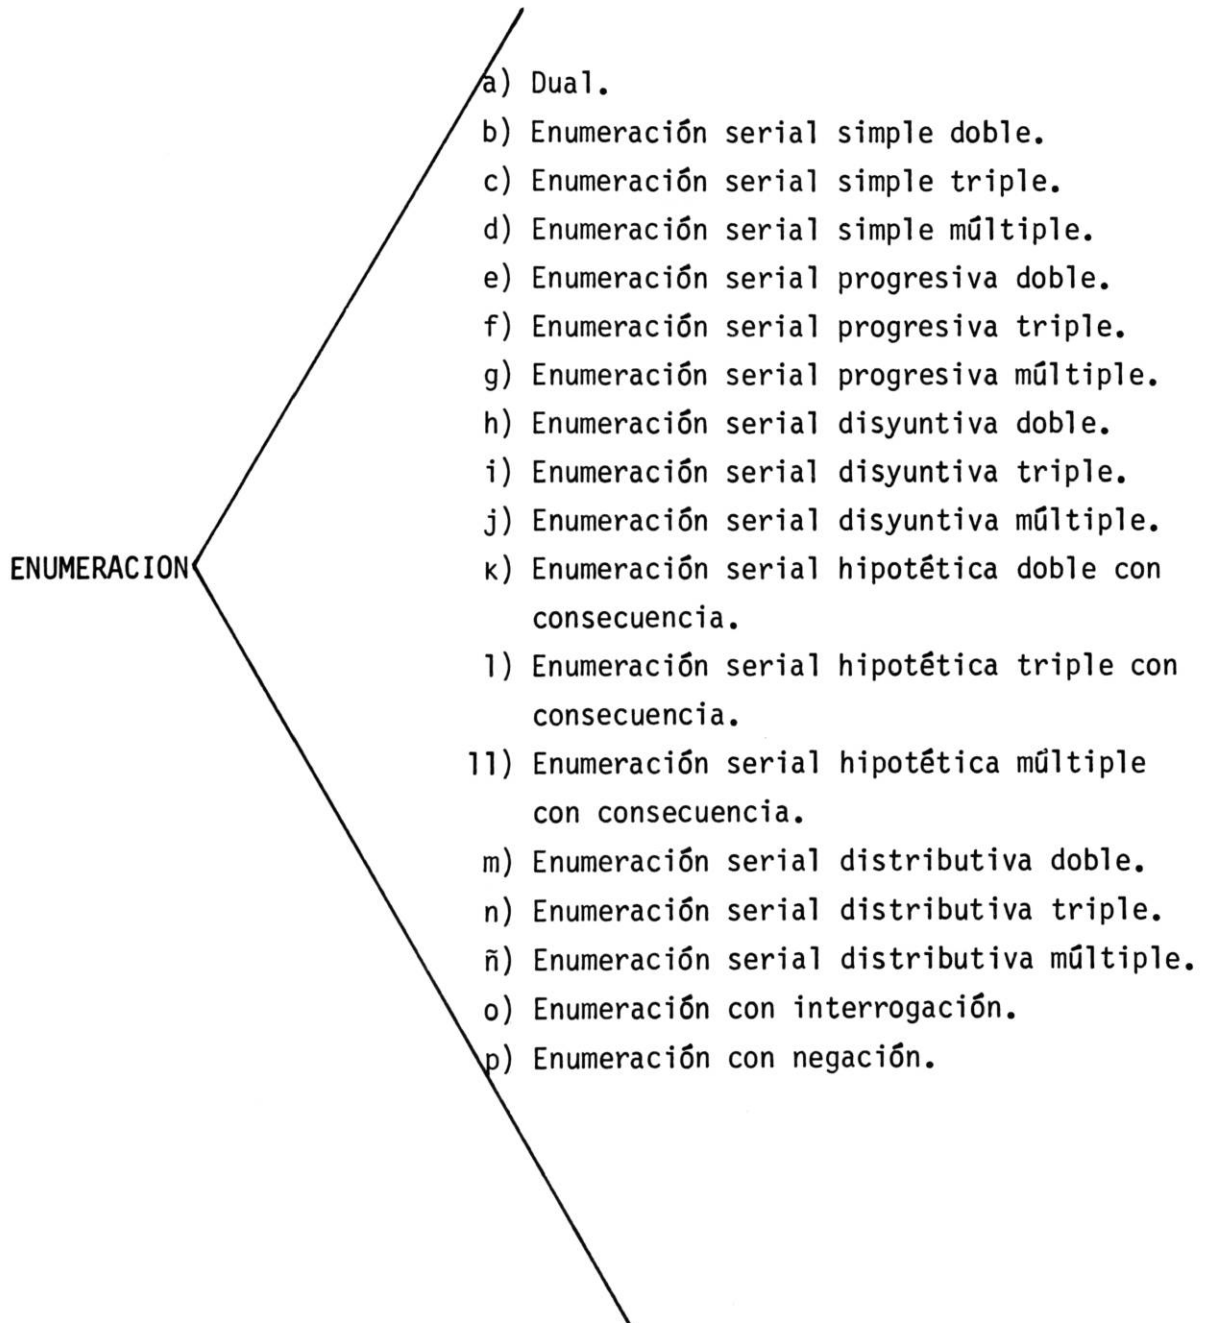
ENUMERACION

a) Dual.
b) Enumeración serial simple doble.
c) Enumeración serial simple triple.
d) Enumeración serial simple múltiple.
e) Enumeración serial progresiva doble.
f) Enumeración serial progresiva triple.
g) Enumeración serial progresiva múltiple.
h) Enumeración serial disyuntiva doble.
i) Enumeración serial disyuntiva triple.
j) Enumeración serial disyuntiva múltiple.
k) Enumeración serial hipotética doble con consecuencia.
l) Enumeración serial hipotética triple con consecuencia.
ll) Enumeración serial hipotética múltiple con consecuencia.
m) Enumeración serial distributiva doble.
n) Enumeración serial distributiva triple.
ñ) Enumeración serial distributiva múltiple.
o) Enumeración con interrogación.
p) Enumeración con negación.